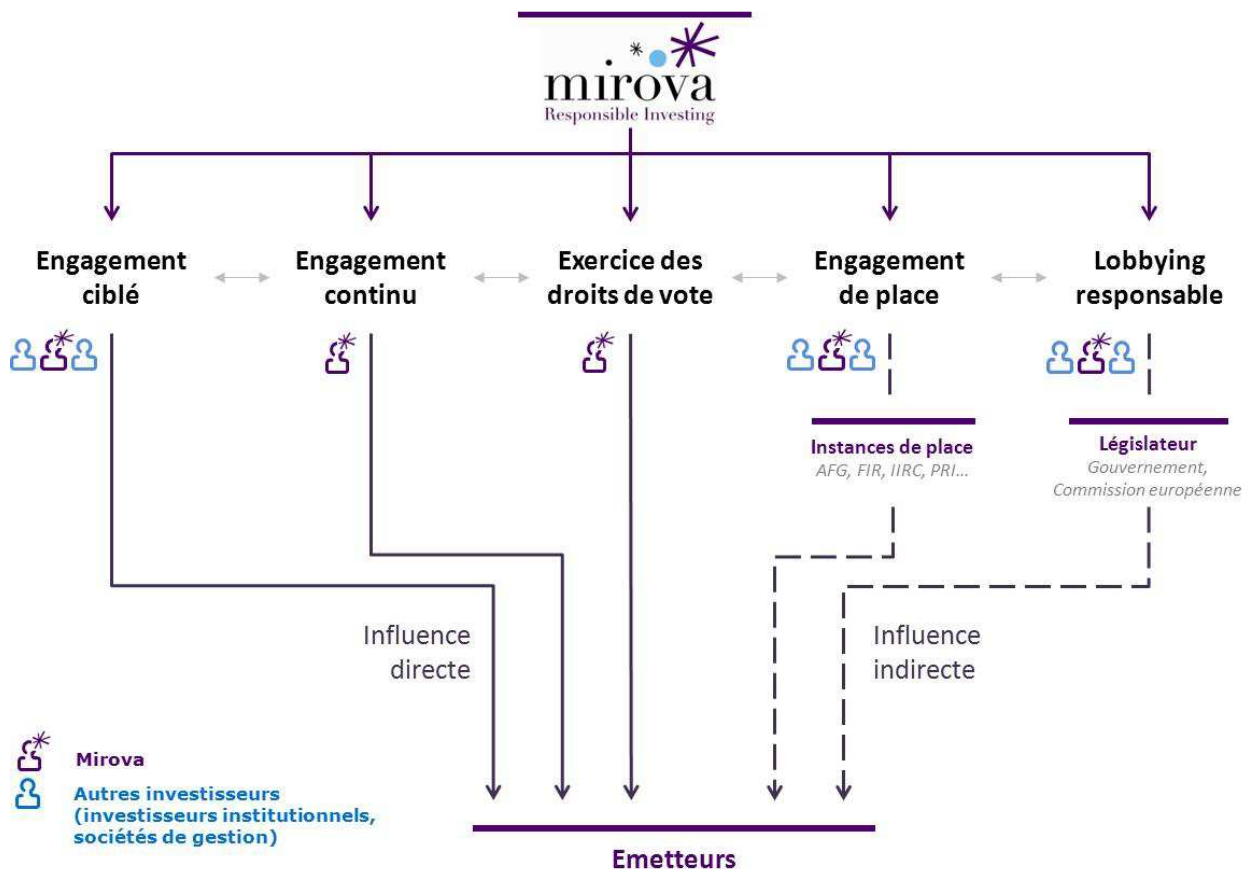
mirova
Responsible Investing

Engagement ciblé

Engagement continu

Exercice des droits de vote

Engagement de place

Lobbying responsable

Instances de place
AFG, FIR, IIRC, PRI…

Législateur
Gouvernement, Commission européenne

Influence directe

Influence indirecte

Mirova

Autres investisseurs (investisseurs institutionnels, sociétés de gestion)

Emetteurs